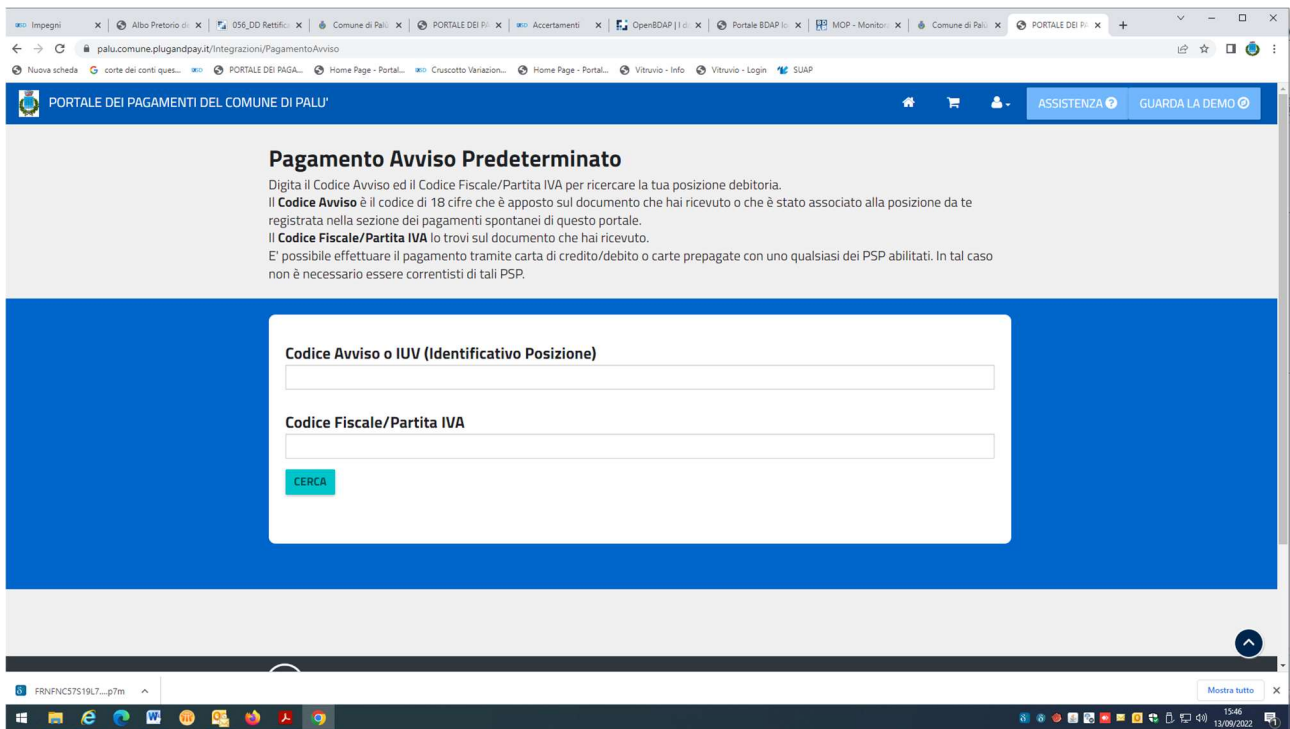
Impegni | Albo Pretorio di | 056_DD Rettific | Comune di Palù | PORTALE DEI PA | Accertamenti | OpenBDAP | I d | Portale BDAP lo | MOP - Monitor | Comune di Palù | PORTALE DEI PA

palu.comune.plugandpay.it/Integrazioni/PagamentoAvviso

Nuova scheda | corte dei conti ques... | PORTALE DEI PAGA... | Home Page - Portal... | Cruscotto Variazion... | Home Page - Portal... | Vitruvio - Info | Vitruvio - Login | SUAP

PORTALE DEI PAGAMENTI DEL COMUNE DI PALU'

ASSISTENZA | GUARDA LA DEMO

Pagamento Avviso Predeterminato

Digita il Codice Avviso ed il Codice Fiscale/Partita IVA per ricercare la tua posizione debitoria.
Il **Codice Avviso** è il codice di 18 cifre che è apposto sul documento che hai ricevuto o che è stato associato alla posizione da te registrata nella sezione dei pagamenti spontanei di questo portale.
Il **Codice Fiscale/Partita IVA** lo trovi sul documento che hai ricevuto.
E' possibile effettuare il pagamento tramite carta di credito/debito o carte prepagate con uno qualsiasi dei PSP abilitati. In tal caso non è necessario essere correntisti di tali PSP.

Codice Avviso o IUV (Identificativo Posizione)

Codice Fiscale/Partita IVA

CERCA

FRNFNC57S19L7....p7m

Mostra tutto

15:46
13/09/2022